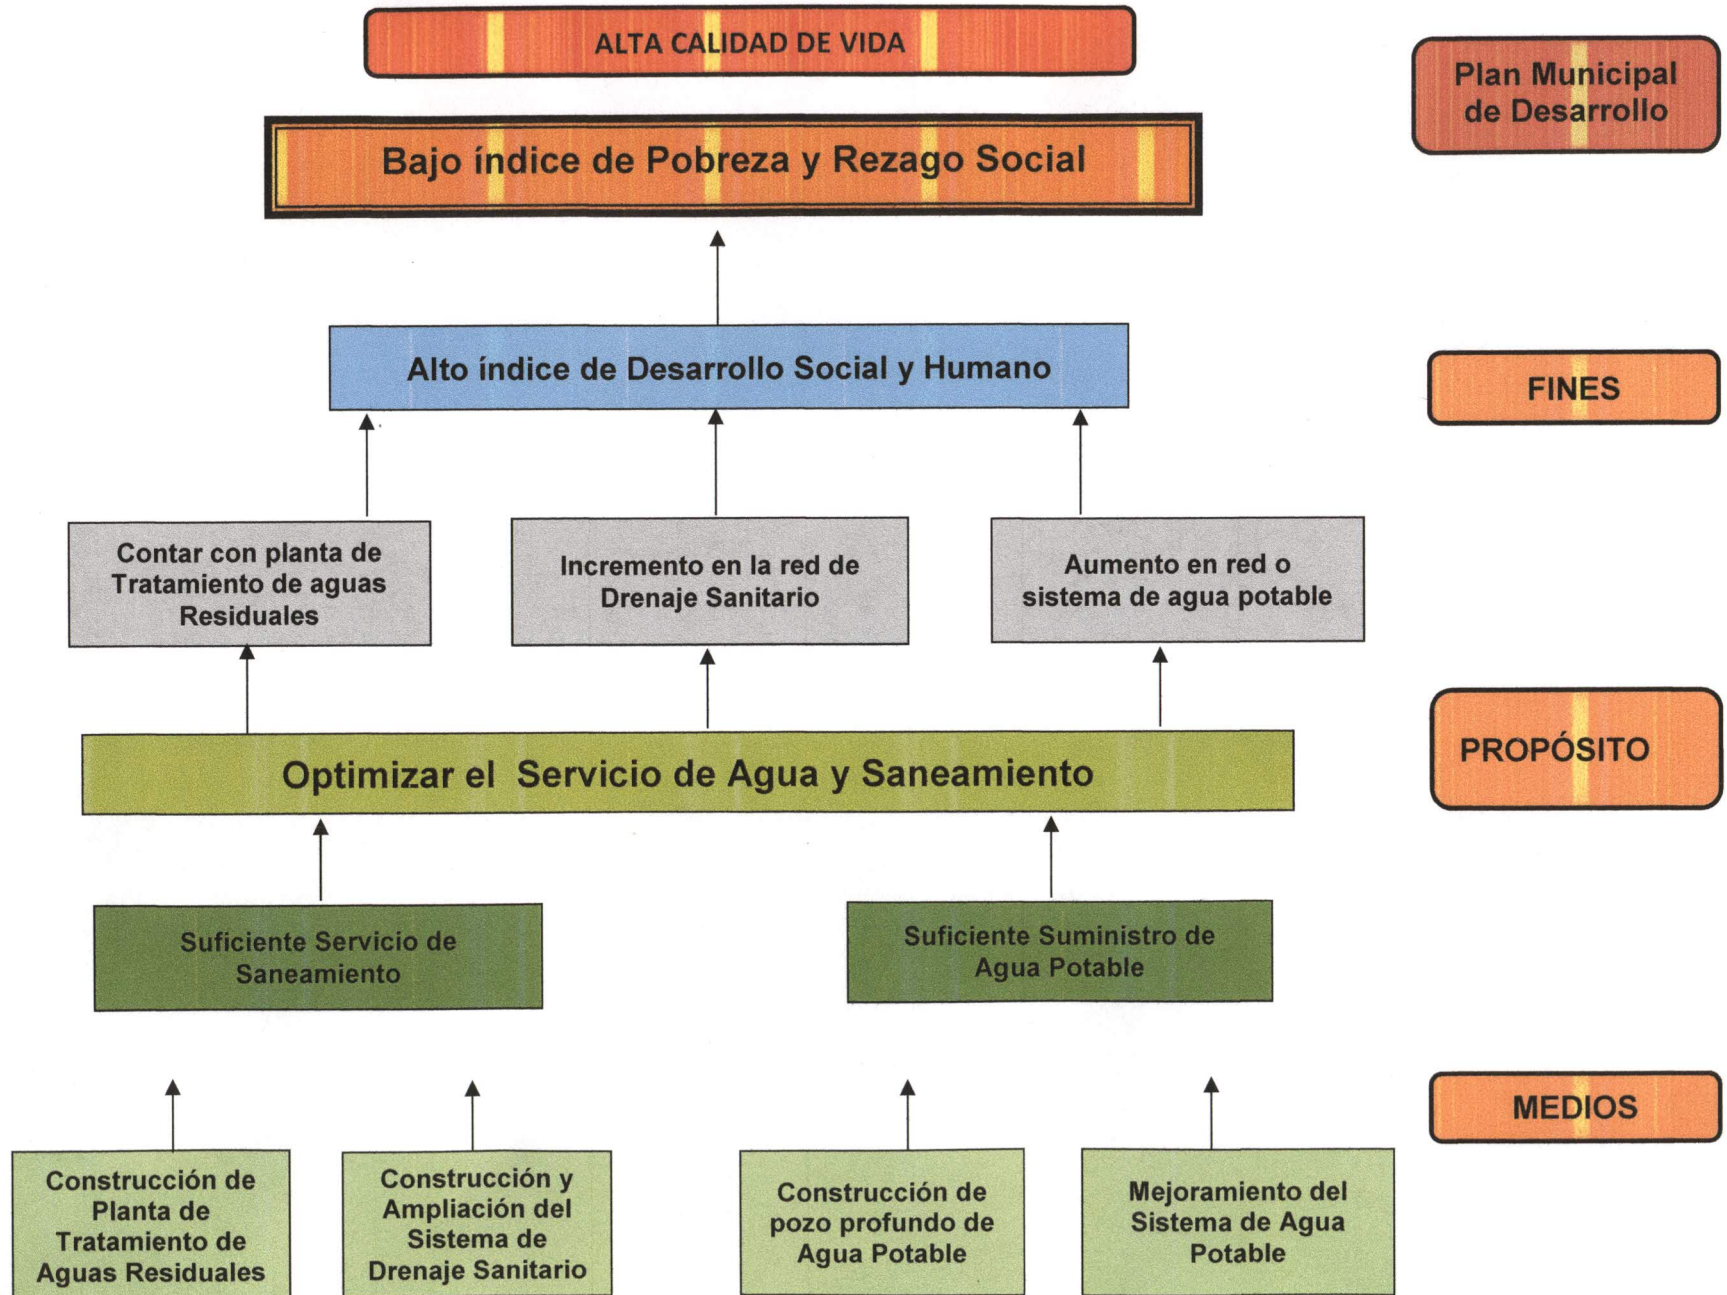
ALTA CALIDAD DE VIDA

Plan Municipal de Desarrollo

Bajo índice de Pobreza y Rezago Social

Alto índice de Desarrollo Social y Humano

FINES

Contar con planta de Tratamiento de aguas Residuales

Incremento en la red de Drenaje Sanitario

Aumento en red o sistema de agua potable

Optimizar el Servicio de Agua y Saneamiento

PROPÓSITO

Suficiente Servicio de Saneamiento

Suficiente Suministro de Agua Potable

MEDIOS

Construcción de Planta de Tratamiento de Aguas Residuales

Construcción y Ampliación del Sistema de Drenaje Sanitario

Construcción de pozo profundo de Agua Potable

Mejoramiento del Sistema de Agua Potable